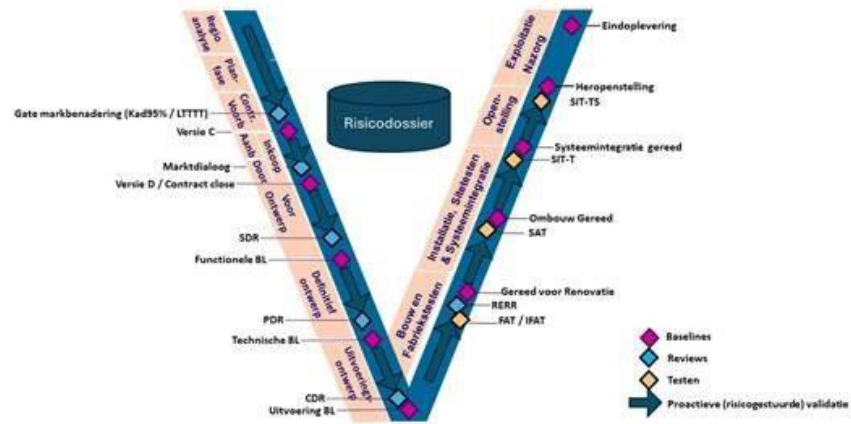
Regio analyse

Plan fase

Contr. Voorb

Inkoop Aanb Doc

Voor Ontwerp

Definitief ontwerp

Uitvoerings ontwerp

Gate markbenadering (Kad95% / LTTTT)

Versie C

Marktdialoog

Versie D / Contract close

SDR

Functionele BL

PDR

Technische BL

CDR

Uitvoering BL

Risicodossier

Exploitatie Nazorg

Open-stelling

Installatie, Sitetesten & Systeemintegratie

Bouw en Fabriekstesten

Eindoplevering

Heropenstelling

SIT-TS

Systeemintegratie gereed

SIT-T

Ombouw Gereed

SAT

Gereed voor Renovatie

RERR

FAT / IFAT

Baselines

Reviews

Testen

Proactieve (risicogestuurde) validatie